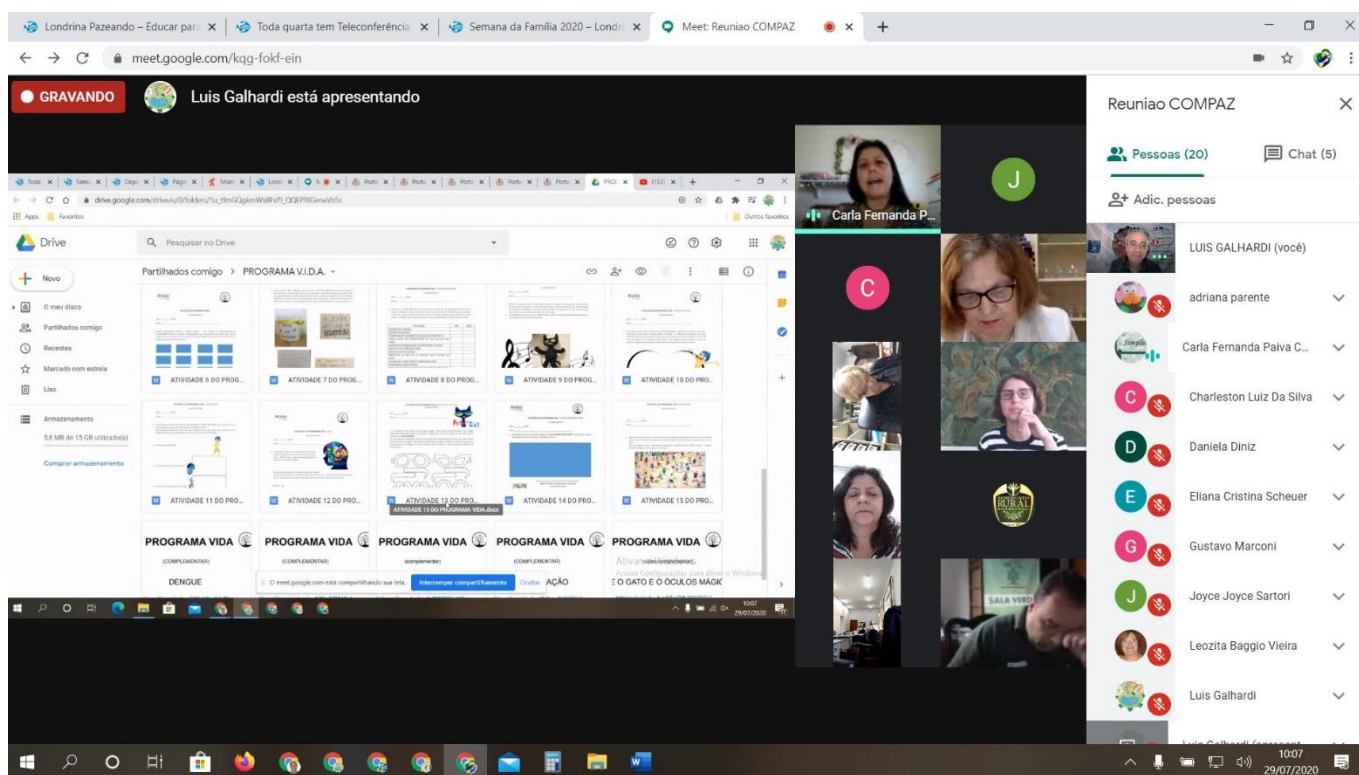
Londrina Pazeando – Educar para | Toda quarta tem Teleconferência | Semana da Família 2020 – Londri | Meet: Reuniao COMPAZ

meet.google.com/kqg-fokf-ein

GRAVANDO

Luis Galhardi está apresentando

drive.google.com/drive/u/0/folders/1o_tfmGQgkmWsllFxPl_QQEP0lGerwVo5o

Apps | Favoritos | Outros favoritos

Drive

Pesquisar no Drive

Novo

O meu disco

Partilhados comigo

Recentes

Marcado com estrela

Lixo

Armazenamento

5,8 MB de 15 GB utilizado(s)

Comprar armazenamento

Partilhados comigo > PROGRAMA V.I.D.A.

ATIVIDADE 6 DO PROG...

ATIVIDADE 7 DO PROG...

ATIVIDADE 8 DO PROG...

ATIVIDADE 9 DO PROG...

ATIVIDADE 10 DO PRO...

ATIVIDADE 11 DO PRO...

ATIVIDADE 12 DO PRO...

ATIVIDADE 13 DO PRO...

ATIVIDADE 13 DO PROGRAMA VIDA.docx

ATIVIDADE 14 DO PRO...

ATIVIDADE 15 DO PRO...

PROGRAMA VIDA (COMPLEMENTAR) DENGUE

PROGRAMA VIDA (COMPLEMENTAR)

PROGRAMA VIDA (complementar)

PROGRAMA VIDA (COMPLEMENTAR) AÇÃO

PROGRAMA VIDA (COMPLEMENTAR) E O GATO E O ÓCULOS MÁGI

Ativar o Windows
Acesse Configurações para ativar o Windows.

meet.google.com está compartilhando sua tela. Interromper compartilhamento Ocultar

10:07 29/07/2020

Carla Fernanda P...

J

C

RURAL

SALA VERDE

Reuniao COMPAZ

Pessoas (20)

Chat (5)

Adic. pessoas

LUIS GALHARDI (você)

adriana parente

Carla Fernanda Paiva C...

Charleston Luiz Da Silva

Daniela Diniz

Eliana Cristina Scheuer

Gustavo Marconi

Joyce Joyce Sartori

Leozita Baggio Vieira

Luis Galhardi

Luis Galhardi (apresent...

10:07
29/07/2020